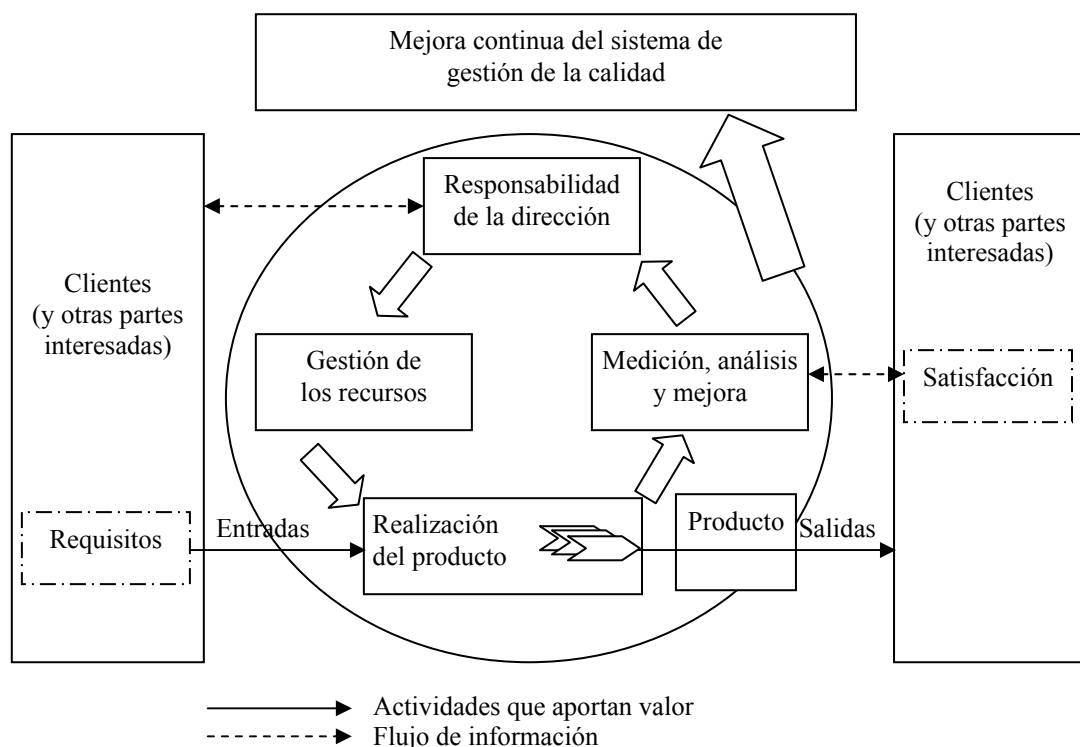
Mejora continua del sistema de gestión de la calidad

Clientes (y otras partes interesadas)

Requisitos

Responsabilidad de la dirección

Gestión de los recursos

Medición, análisis y mejora

Entradas

Realización del producto

Producto

Salidas

Clientes (y otras partes interesadas)

Satisfacción

Actividades que aportan valor

Flujo de información